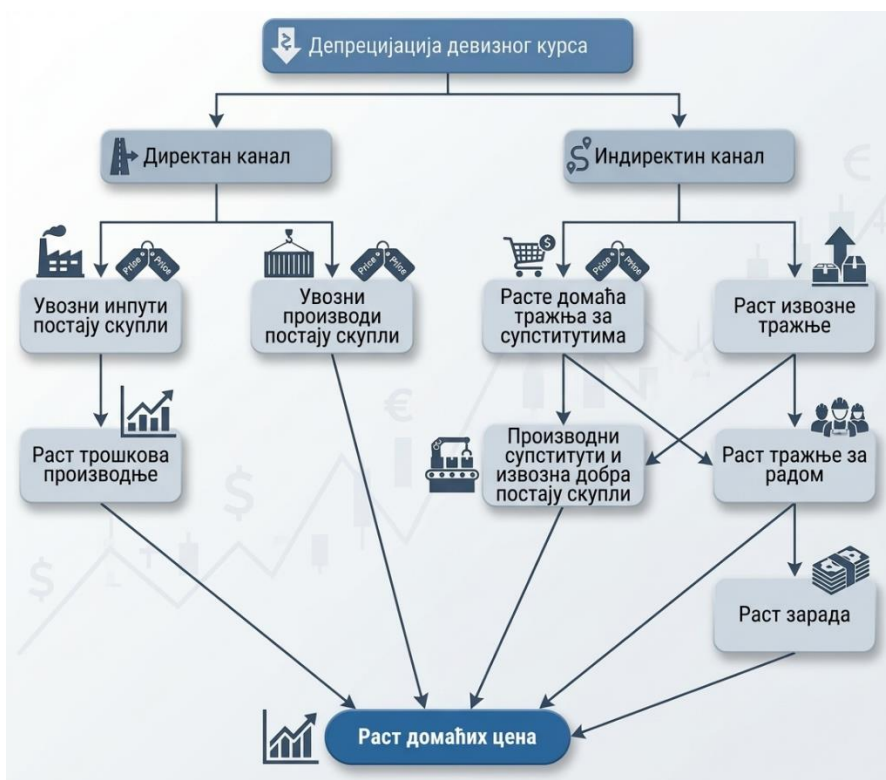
Депрецијација девизног курса

Директан канал

Индиректин канал

Price Price

Увозни инпути постају скупли

Price Price

Увозни производи постају скупли

Price Price

Расте домаћа тражња за супститутима

Раст извозне тражње

Раст трошкова производње

Производни супститути и извозна добра постају скупли

Раст тражње за радом

Раст зарада

Раст домаћих цена